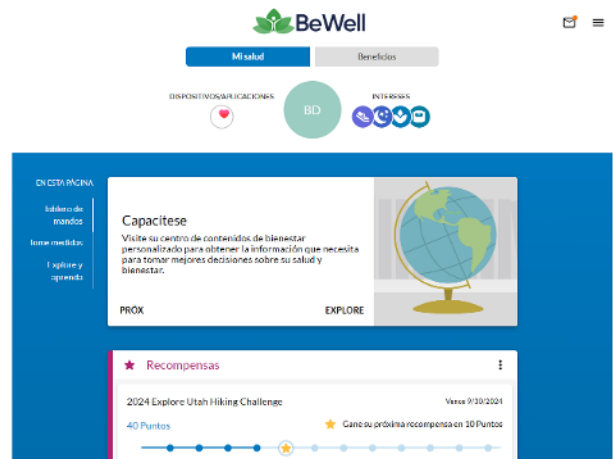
BeWell

Mi salud
Beneficios

DISPOSITIVOS/APLICACIONES
BD
INTERESES

EN ESTA PÁGINA
Tablero de mandos
Tome medidas
Explore y aprenda

Capacítese
Visite su centro de contenidos de bienestar personalizado para obtener la información que necesita para tomar mejores decisiones sobre su salud y bienestar.
PRÓX
EXPLORE

Recompensas
2024 Explore Utah Hiking Challenge
Vence 9/30/2024
40 Puntos
Gane su próxima recompensa en 10 Puntos